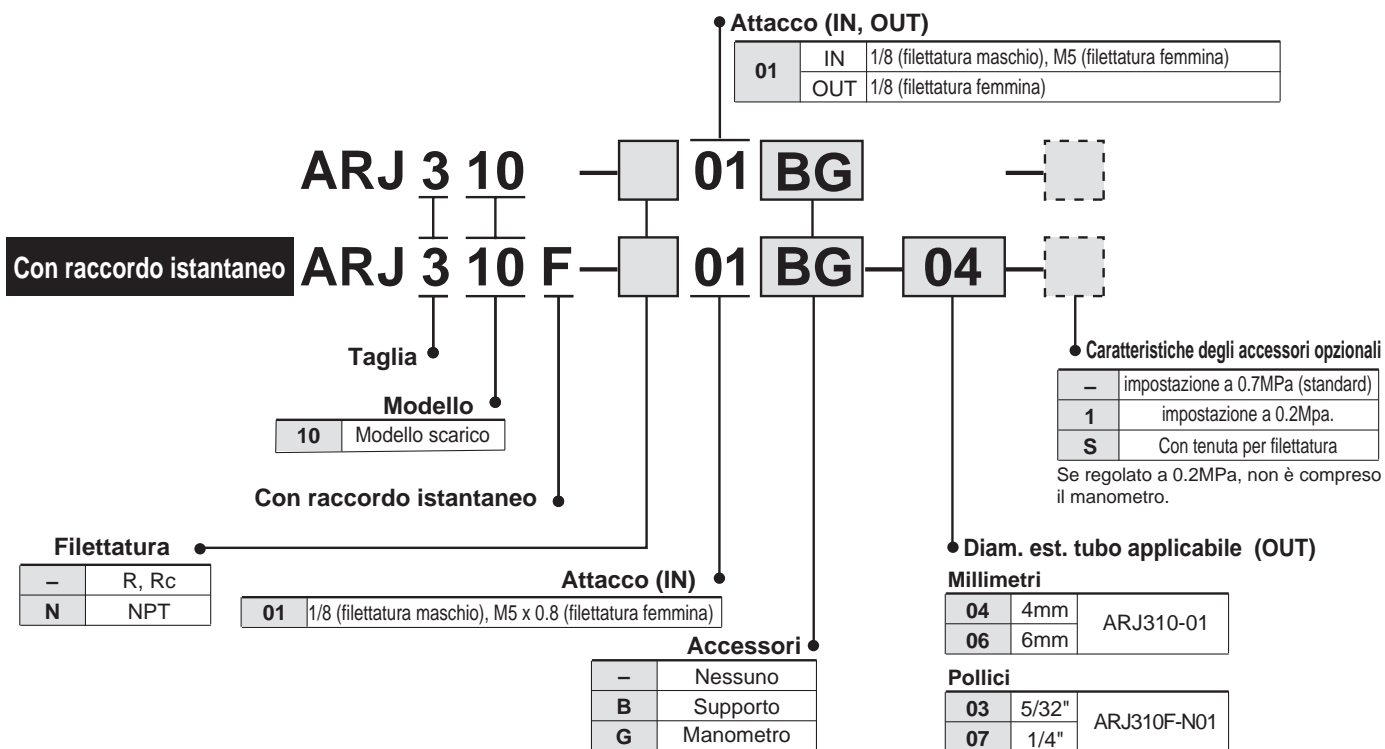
Attacco (IN, OUT)

| 01 | IN | 1/8 (filettatura maschio), M5 (filettatura femmina) |
|---|---|---|
| | OUT | 1/8 (filettatura femmina) |

ARJ 3 10 — 01 BG —

Con raccordo istantaneo ARJ 3 10 F — 01 BG — 04 —

Taglia

Modello

| 10 | Modello scarico |
|---|---|

Con raccordo istantaneo

Filettatura

| – | R, Rc |
|---|---|
| N | NPT |

Attacco (IN)

| 01 | 1/8 (filettatura maschio), M5 x 0.8 (filettatura femmina) |
|---|---|

Accessori

| – | Nessuno |
|---|---|
| B | Supporto |
| G | Manometro |

Caratteristiche degli accessori opzionali

| – | impostazione a 0.7MPa (standard) |
|---|---|
| 1 | impostazione a 0.2Mpa. |
| S | Con tenuta per filettatura |

Se regolato a 0.2MPa, non è compreso il manometro.

Diam. est. tubo applicabile (OUT)

Millimetri

| 04 | 4mm | ARJ310-01 |
|---|---|---|
| 06 | 6mm | |

Pollici

| 03 | 5/32" | ARJ310F-N01 |
|---|---|---|
| 07 | 1/4" | |